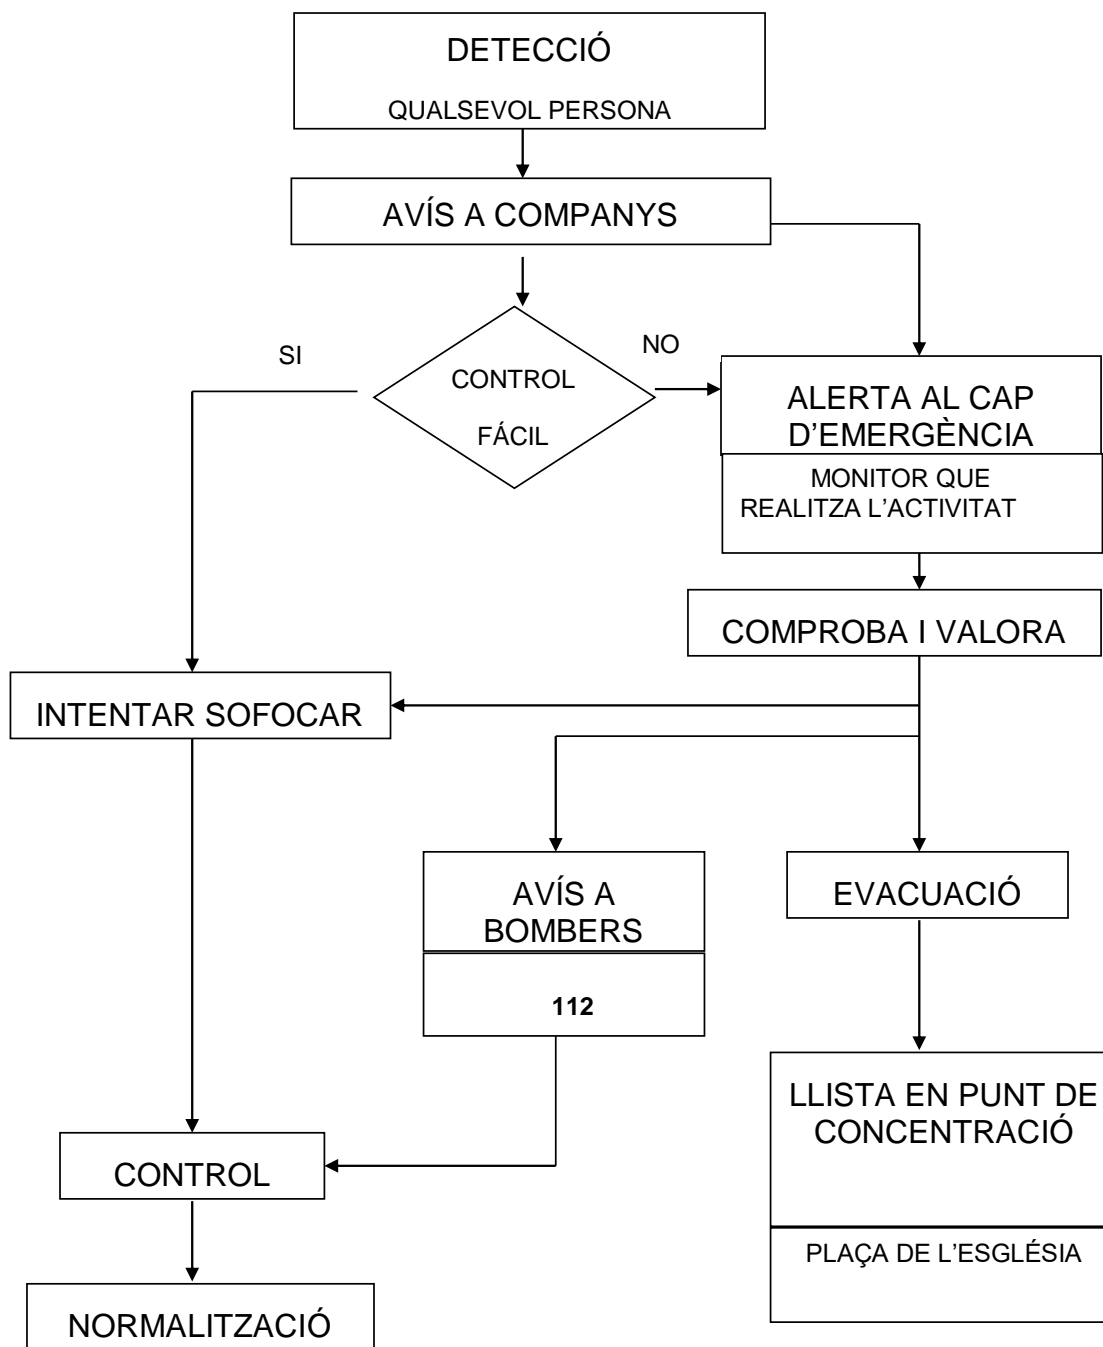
DETECCIÓ

QUALSEVOL PERSONA

AVÍS A COMPANYS

SI

CONTROL

FÁCIL

NO

ALERTA AL CAP D'EMERGÈNCIA

MONITOR QUE REALITZA L'ACTIVITAT

COMPROBA I VALORA

INTENTAR SOFOCAR

AVÍS A BOMBERS

112

EVACUACIÓ

LLISTA EN PUNT DE CONCENTRACIÓ

PLAÇA DE L'ESGLÉSIA

CONTROL

NORMALITZACIÓ